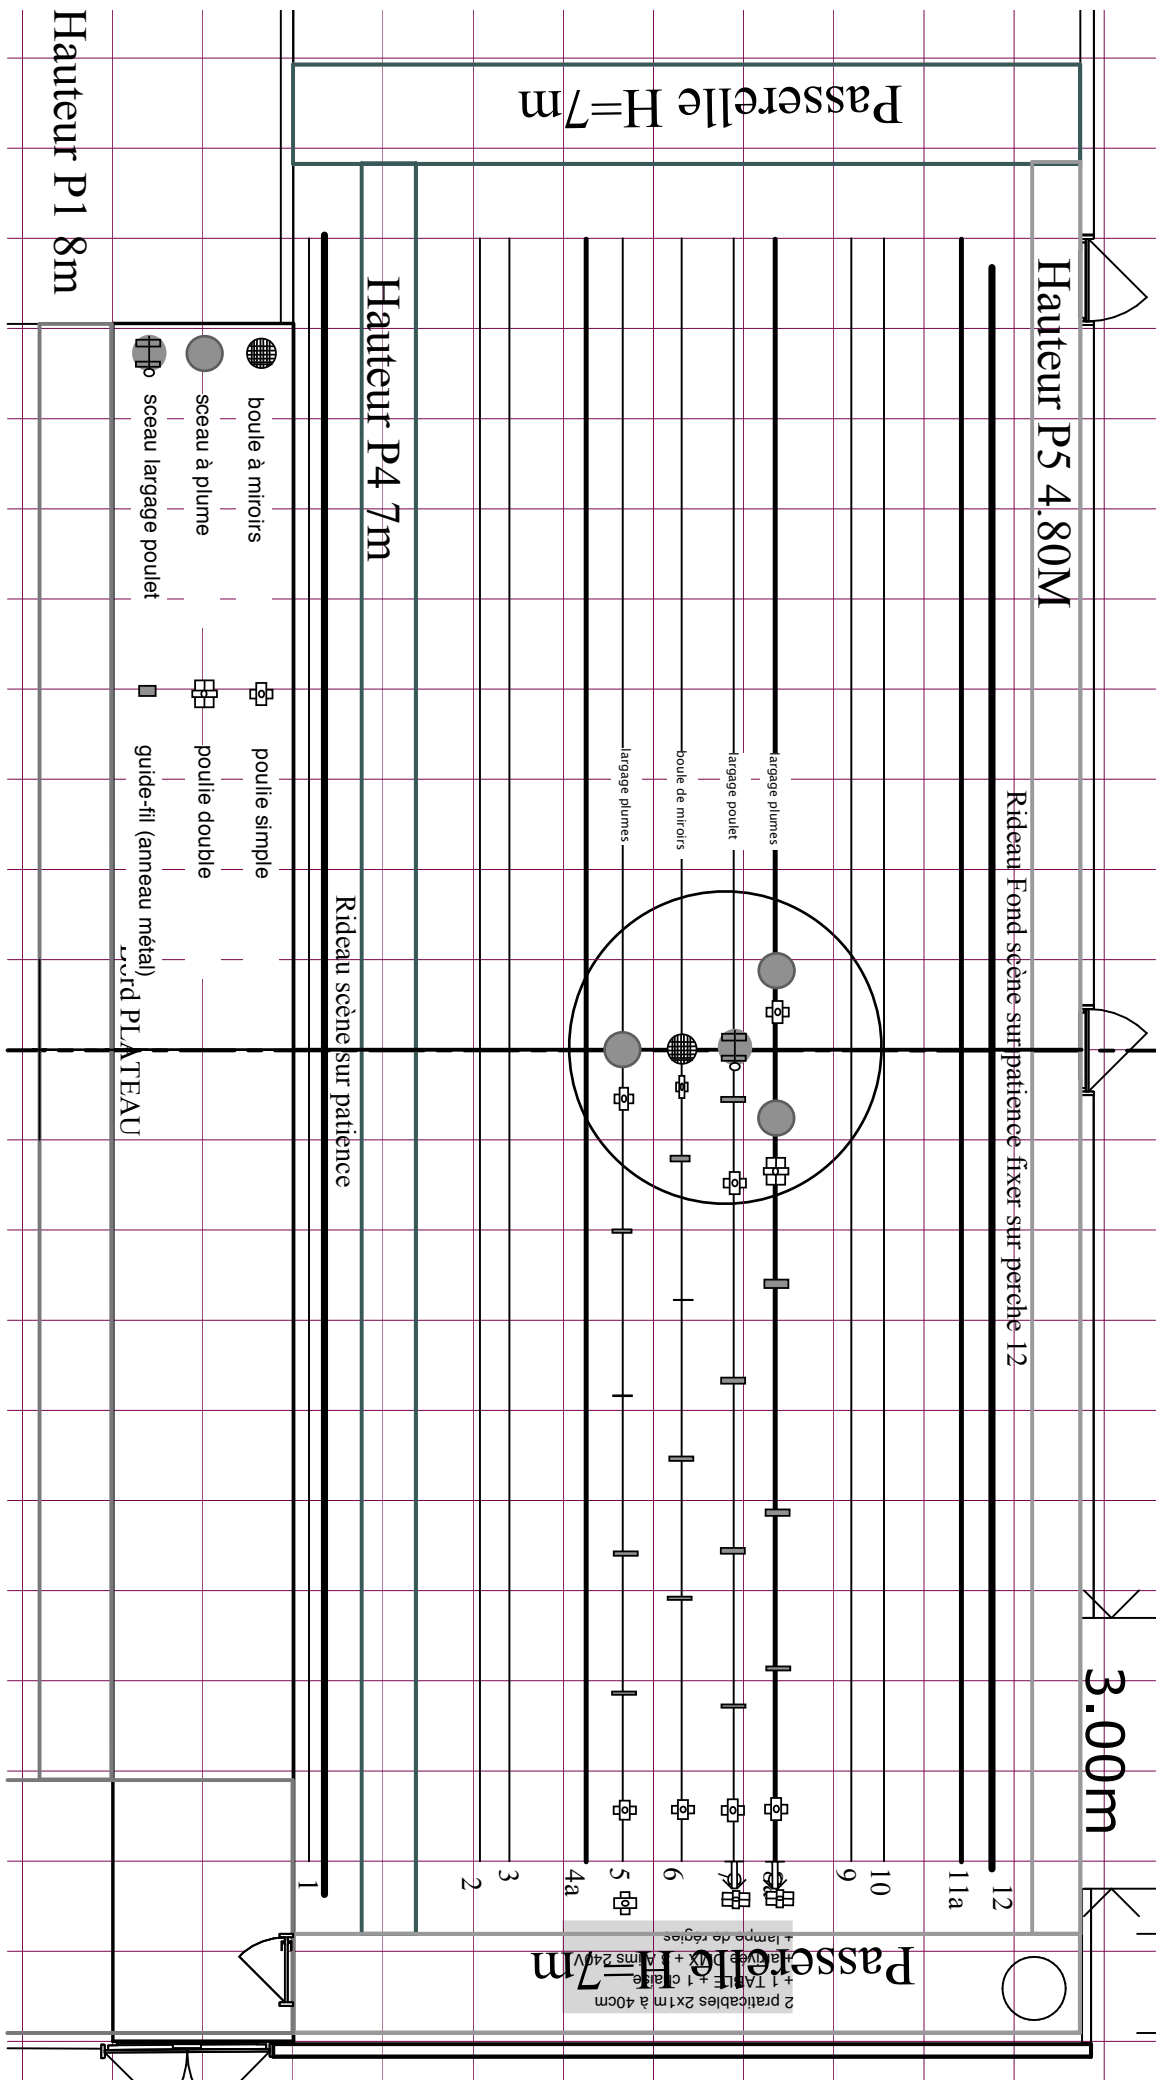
Hauteur P1 8m

Passerelle H=7m

Hauteur P4 7m

Hauteur P5 4.80M

boule à miroirs
sceau à plume
sceau largage poulet

poulie simple
poulie double
guide-fil (anneau métal)

Bord PLATEAU

Rideau scène sur patience

Rideau Fond scène sur patience fixer sur perche 12

largage plumes
boule de miroirs
largage poulet
largage plumes

3.00m

1
2
3
4a
5
6
7
8
9
10
11a
12

Passerelle H=7m

2 praticables 2x1m à 40cm
+ 1 TABLE + 1 chaise
+ arrivée DMX + 2 alims 240V
+ lampe de régies